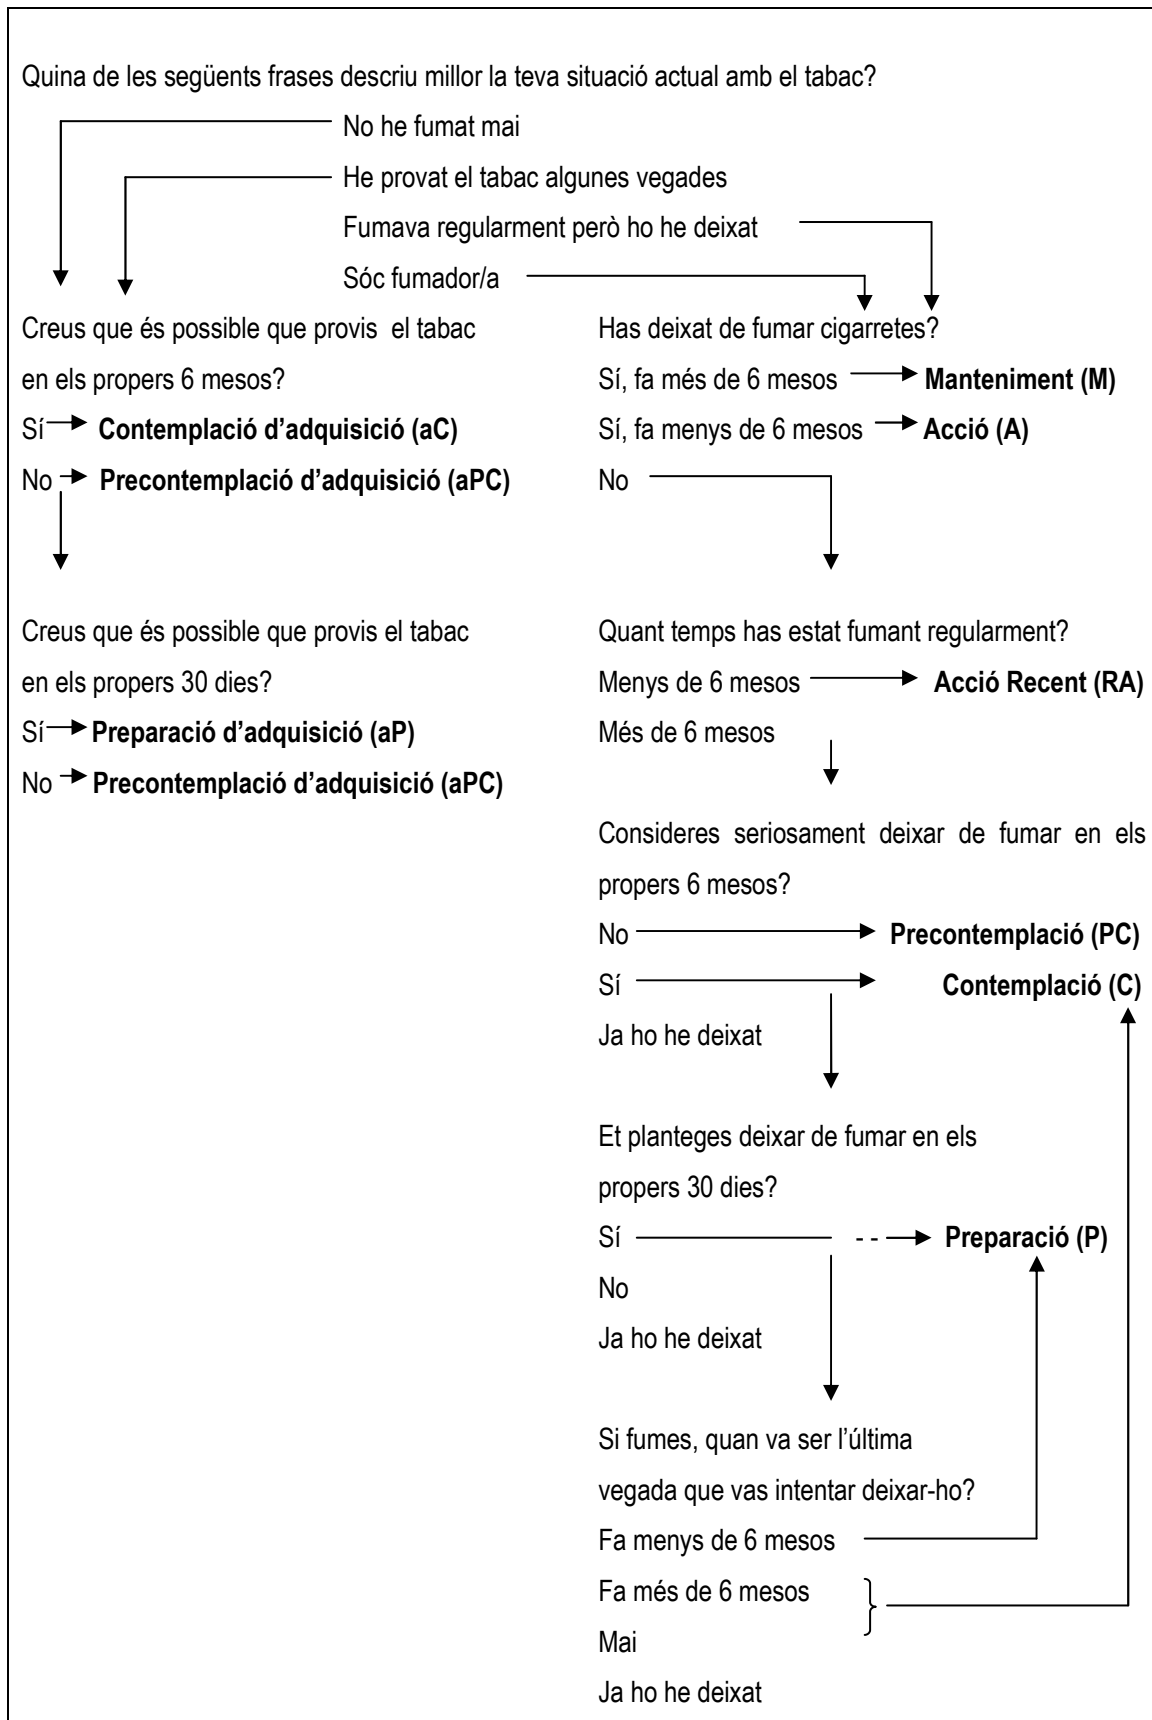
Quina de les següents frases descriu millor la teva situació actual amb el tabac?

No he fumat mai
He provat el tabac algunes vegades
Fumava regularment però ho he deixat
Sóc fumador/a

Creus que és possible que provis el tabac en els propers 6 mesos?
Sí → **Contemplació d'adquisició (aC)**
No → **Precontemplació d'adquisició (aPC)**

Creus que és possible que provis el tabac en els propers 30 dies?
Sí → **Preparació d'adquisició (aP)**
No → **Precontemplació d'adquisició (aPC)**

Has deixat de fumar cigarretes?
Sí, fa més de 6 mesos → **Manteniment (M)**
Sí, fa menys de 6 mesos → **Acció (A)**
No

Quant temps has estat fumant regularment?
Menys de 6 mesos → **Acció Recent (RA)**
Més de 6 mesos

Consideres seriosament deixar de fumar en els propers 6 mesos?
No → **Precontemplació (PC)**
Sí → **Contemplació (C)**
Ja ho he deixat

Et planteges deixar de fumar en els propers 30 dies?
Sí → **Preparació (P)**
No
Ja ho he deixat

Si fumes, quan va ser l'última vegada que vas intentar deixar-ho?
Fa menys de 6 mesos
Fa més de 6 mesos
Mai
Ja ho he deixat